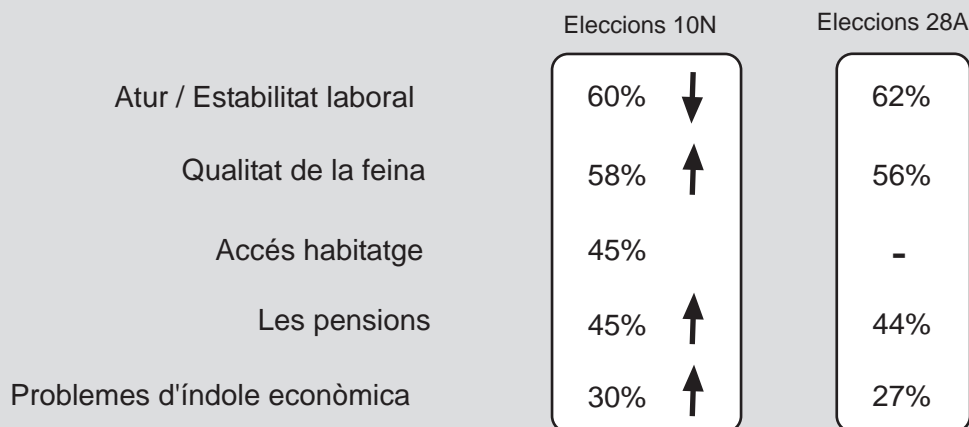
|  | Eleccions 10N | Eleccions 28A |
|---|---|---|
| Atur / Estabilitat laboral | 60% | 62% |
| Qualitat de la feina | 58% | 56% |
| Accés habitatge | 45% | - |
| Les pensions | 45% | 44% |
| Problemes d'índole econòmica | 30% | 27% |